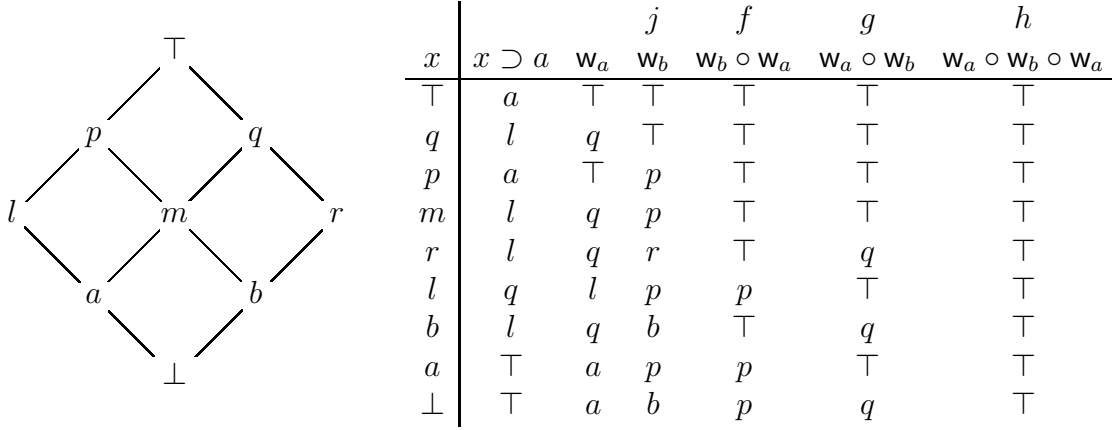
$\top$

$p$ $q$

$l$ $m$ $r$

$a$ $b$

$\bot$

| $x$ | $x \supset a$ | $\mathsf{w}_a$ | $j$ $\mathsf{w}_b$ | $f$ $\mathsf{w}_b \circ \mathsf{w}_a$ | $g$ $\mathsf{w}_a \circ \mathsf{w}_b$ | $h$ $\mathsf{w}_a \circ \mathsf{w}_b \circ \mathsf{w}_a$ |
|---|---|---|---|---|---|---|
| $\top$ | $a$ | $\top$ | $\top$ | $\top$ | $\top$ | $\top$ |
| $q$ | $l$ | $q$ | $\top$ | $\top$ | $\top$ | $\top$ |
| $p$ | $a$ | $\top$ | $p$ | $\top$ | $\top$ | $\top$ |
| $m$ | $l$ | $q$ | $p$ | $\top$ | $\top$ | $\top$ |
| $r$ | $l$ | $q$ | $r$ | $\top$ | $q$ | $\top$ |
| $l$ | $q$ | $l$ | $p$ | $p$ | $\top$ | $\top$ |
| $b$ | $l$ | $q$ | $b$ | $\top$ | $q$ | $\top$ |
| $a$ | $\top$ | $a$ | $p$ | $p$ | $\top$ | $\top$ |
| $\bot$ | $\top$ | $a$ | $b$ | $p$ | $q$ | $\top$ |